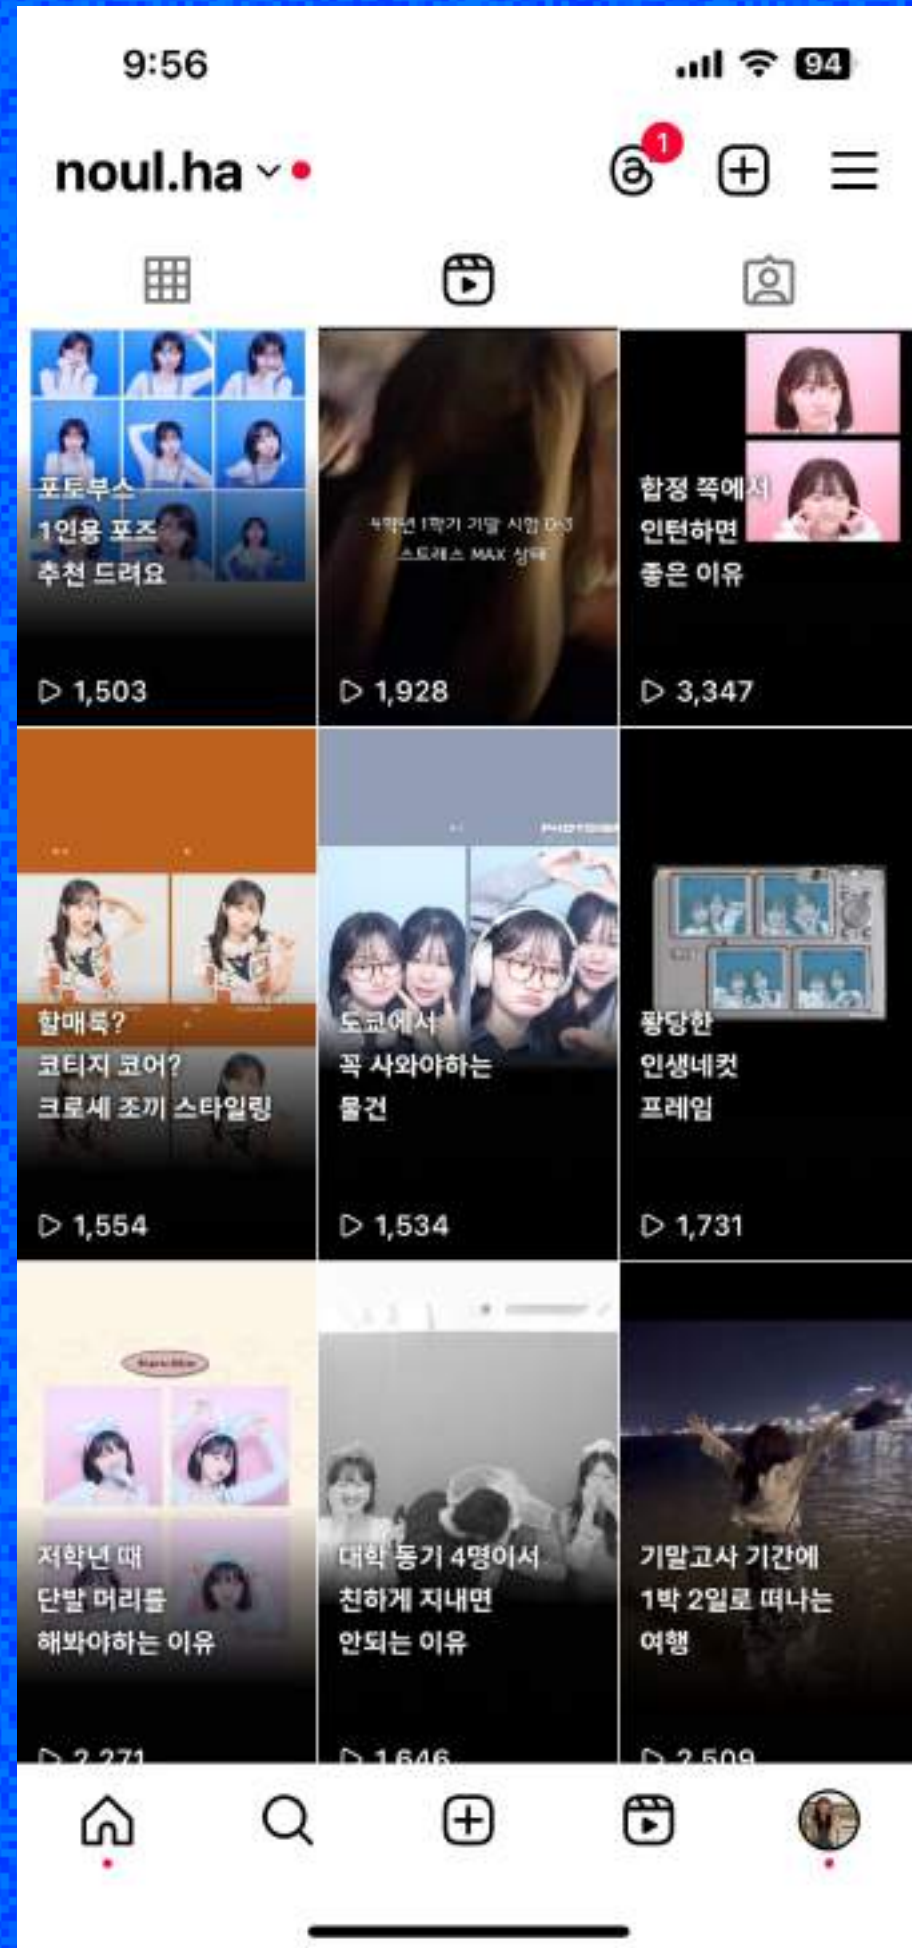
9:56

94

noul.ha

1

포토부스
1인용 포즈
추천 드려요

1,503

4학년 1학기 기말 시험 D-3
스트레스 MAX 상태

1,928

합정 쪽에서
인턴하면
좋은 이유

3,347

할매룩?
코티지 코어?
크로셰 조끼 스타일링

1,554

도쿄에서
꼭 사와야하는
물건

1,534

황당한
인생네컷
프레임

1,731

저학년 때
단발 머리를
해봐야하는 이유

2,271

대학 동기 4명이서
친하게 지내면
안되는 이유

1,646

기말고사 기간에
1박 2일로 떠나는
여행

2,509